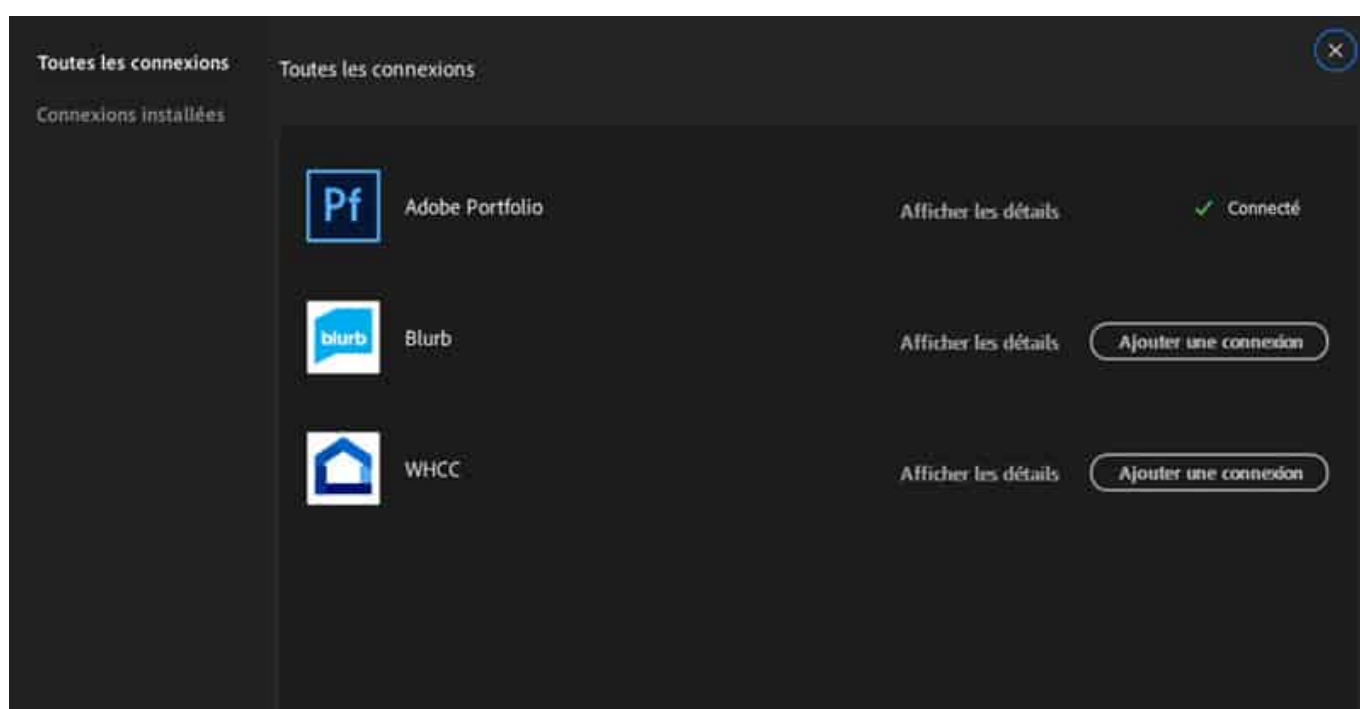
Toutes les connexions
Connexions installées

Toutes les connexions

×

Pf
Adobe Portfolio
Afficher les détails
✓ Connecté

blurb
Blurb
Afficher les détails
Ajouter une connexion

WHCC
Afficher les détails
Ajouter une connexion